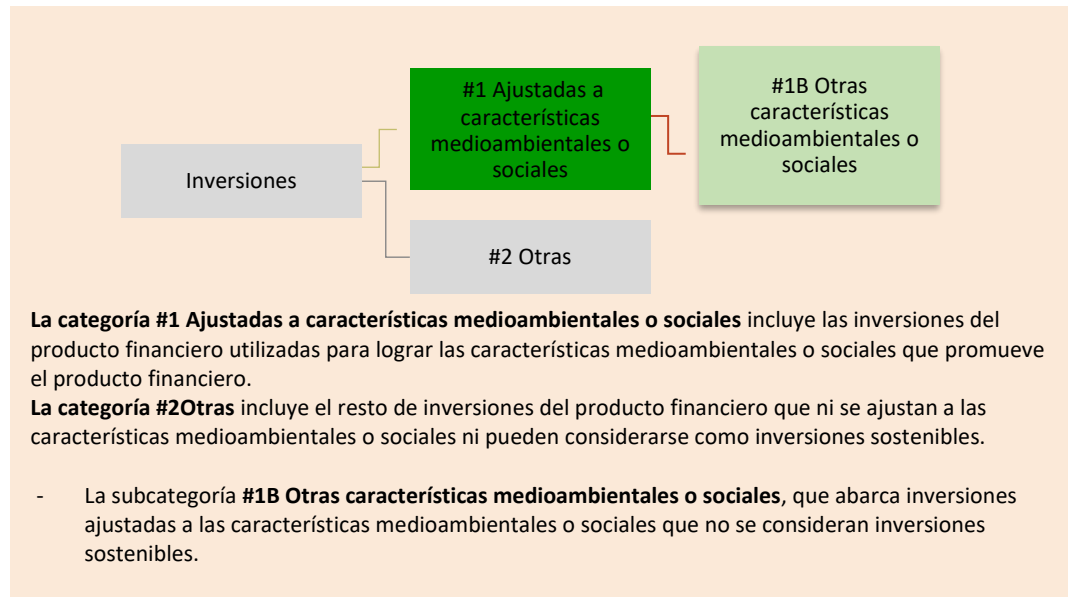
Inversiones

#1 Ajustadas a características medioambientales o sociales

#1B Otras características medioambientales o sociales

#2 Otras

**La categoría #1 Ajustadas a características medioambientales o sociales** incluye las inversiones del producto financiero utilizadas para lograr las características medioambientales o sociales que promueve el producto financiero.
**La categoría #2Otras** incluye el resto de inversiones del producto financiero que ni se ajustan a las características medioambientales o sociales ni pueden considerarse como inversiones sostenibles.

- La subcategoría **#1B Otras características medioambientales o sociales**, que abarca inversiones ajustadas a las características medioambientales o sociales que no se consideran inversiones sostenibles.